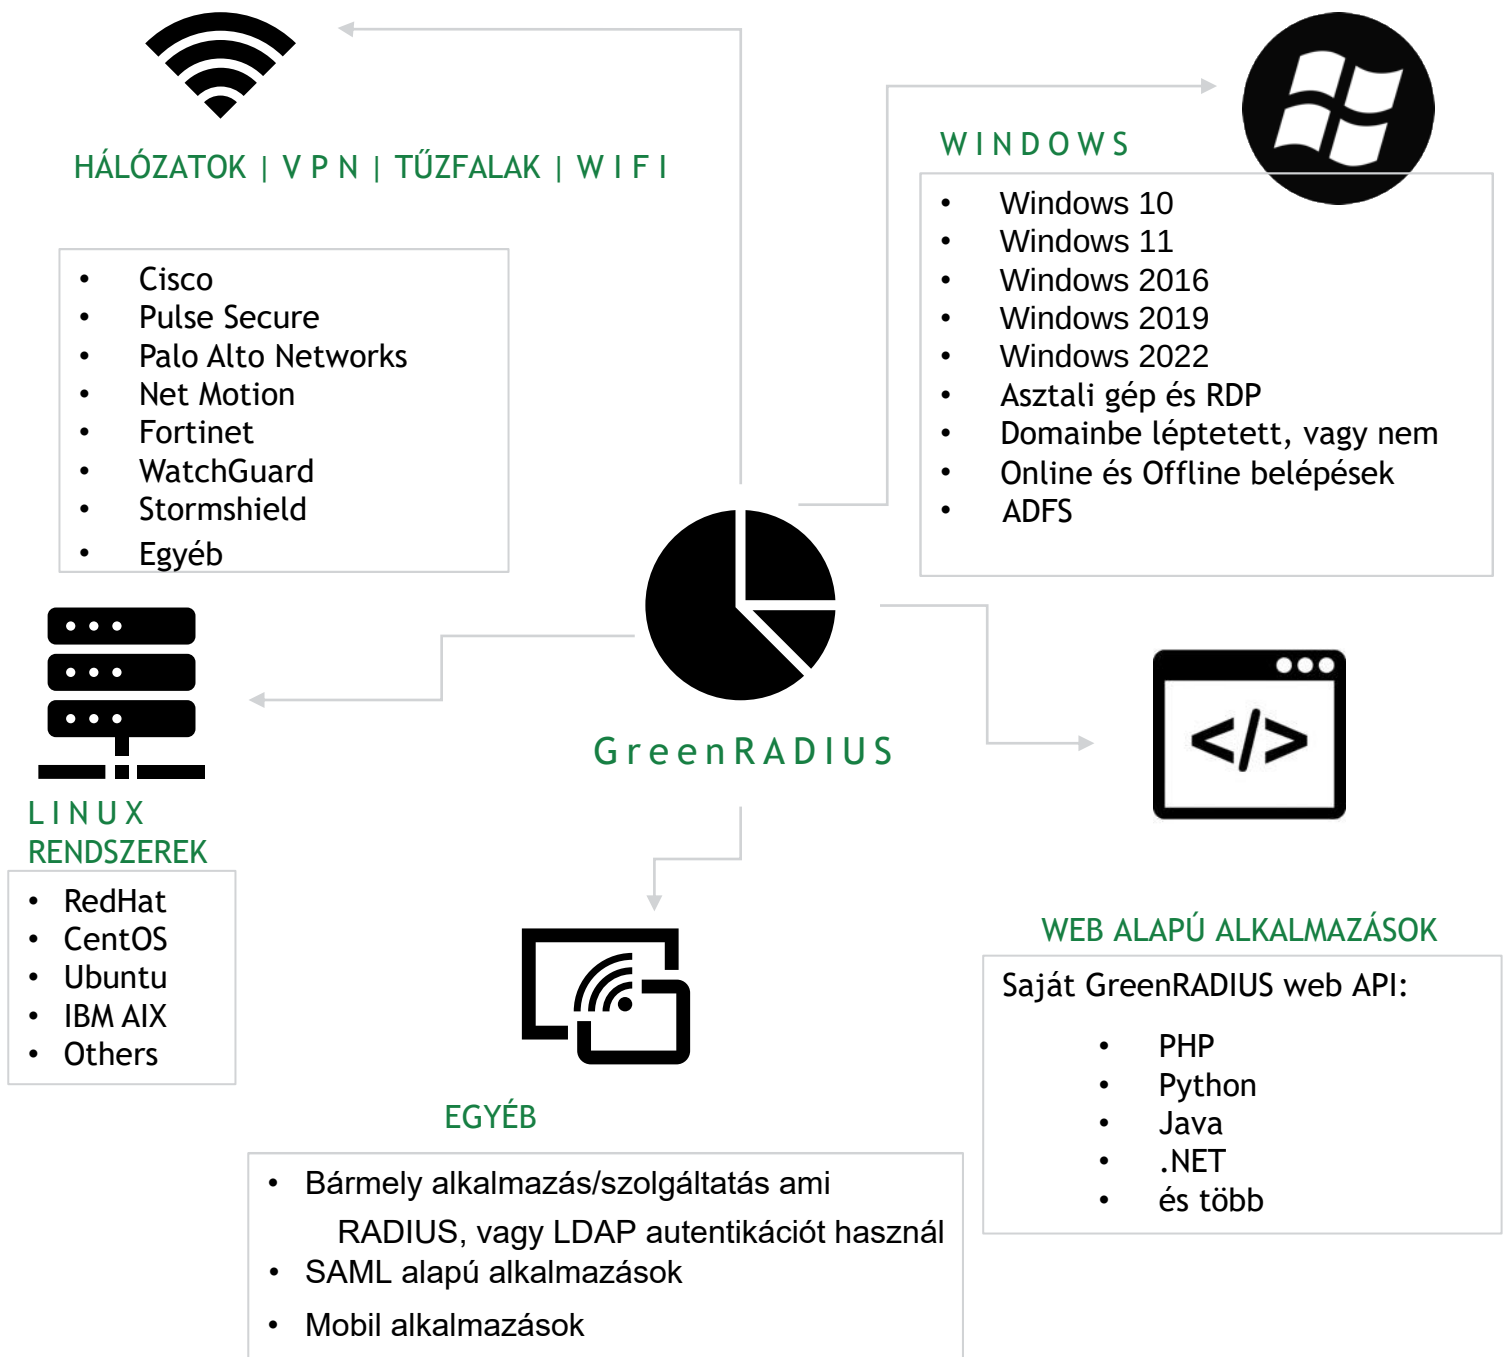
HÁLÓZATOK | V P N | TŰZFALAK | W I F I

- Cisco
- Pulse Secure
- Palo Alto Networks
- Net Motion
- Fortinet
- WatchGuard
- Stormshield
- Egyéb

WINDOWS

- Windows 10
- Windows 11
- Windows 2016
- Windows 2019
- Windows 2022
- Asztali gép és RDP
- Domainbe léptetett, vagy nem
- Online és Offline belépések
- ADFS

GreenRADIUS

LINUX RENDSZEREK

- RedHat
- CentOS
- Ubuntu
- IBM AIX
- Others

</>

WEB ALAPÚ ALKALMAZÁSOK

Saját GreenRADIUS web API:

- PHP
- Python
- Java
- .NET
- és több

EGYÉB

- Bármely alkalmazás/szolgáltatás ami RADIUS, vagy LDAP autentikációt használ
- SAML alapú alkalmazások
- Mobil alkalmazások